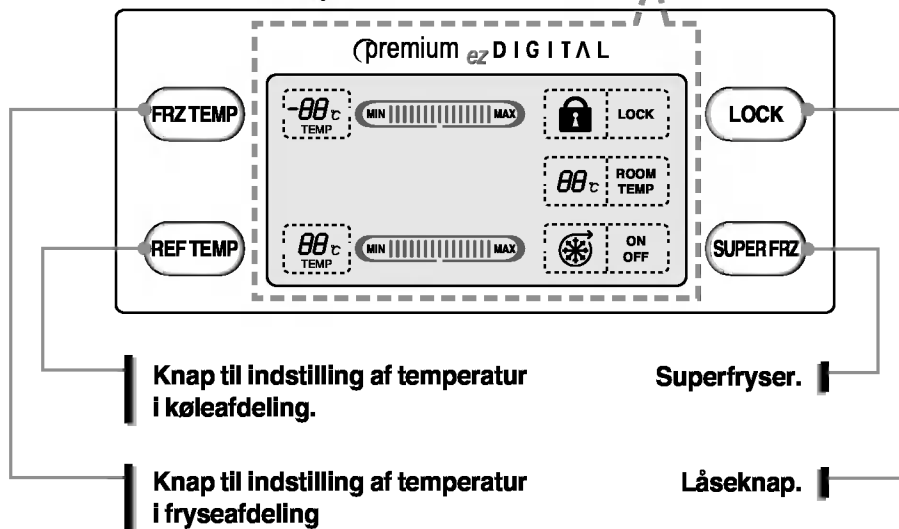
premium ez DIGITAL

FRZ TEMP

-88℃ TEMP

MIN MAX

LOCK

LOCK

88℃ ROOM TEMP

REF TEMP

88℃ TEMP

MIN MAX

ON OFF

SUPER FRZ

Knap til indstilling af temperatur i køleafdeling.

Superfryser.

Knap til indstilling af temperatur i fryseafdeling

Låseknap.